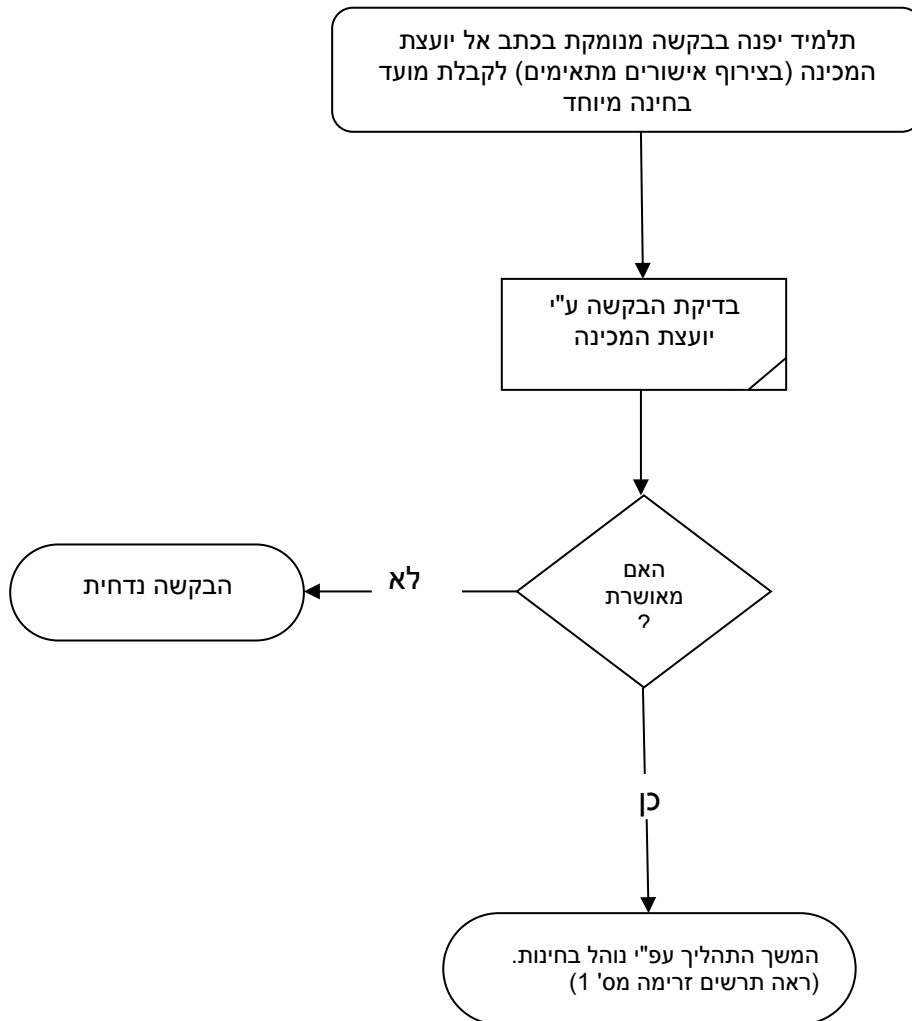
תלמיד יפנה בבקשה מנומקת בכתב אל יועצת המכינה (בצירוף אישורים מתאימים) לקבלת מועד בחינה מיוחד

בדיקת הבקשה ע"י יועצת המכינה

האם מאושרת ?

לא

הבקשה נדחית

כן

המשך התהליך עפ"י נוהל בחינות. (ראה תרשים זרימה מס' 1)